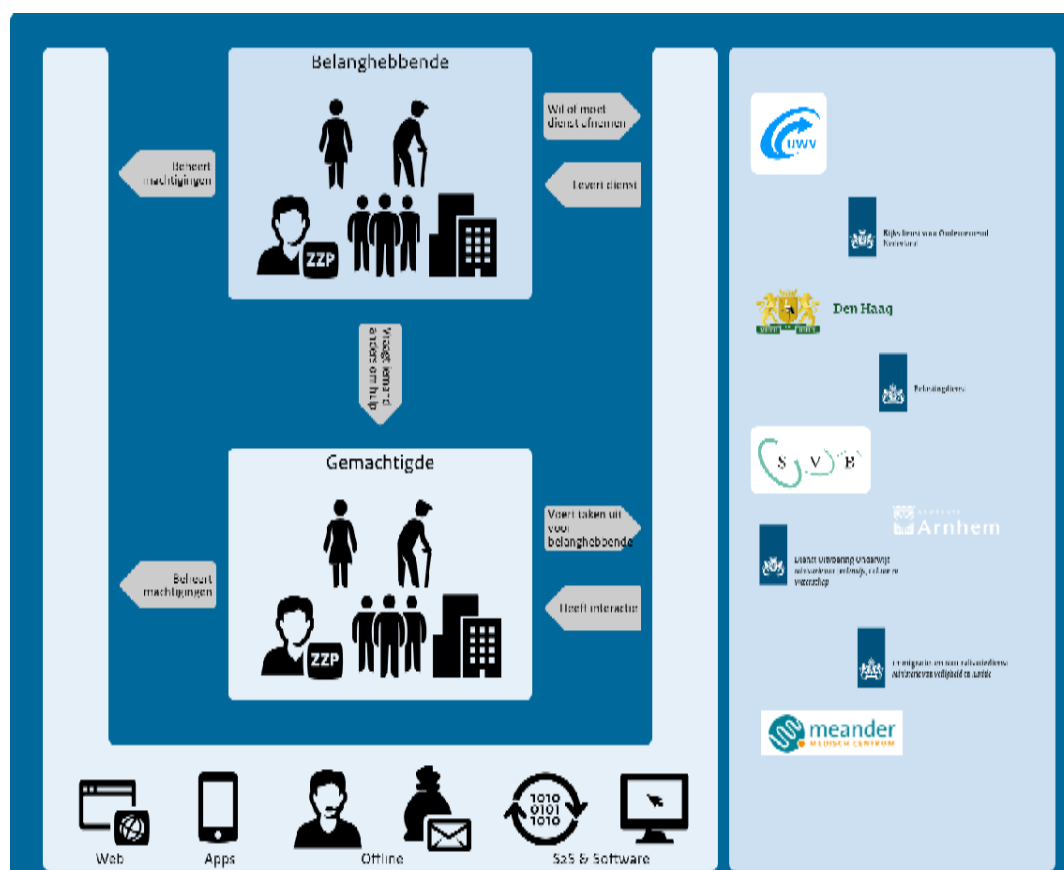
Belanghebbende

Beheert machtigingen

Wil of moet dienst afnemen

Levert dienst

ZZP

Vraagt iemand anders om hulp

Gemachtigde

Beheert machtigingen

Voert taken uit voor belanghebbende

Heeft interactie

ZZP

UWV

Rijksdienst voor Ondernemend Nederland

Den Haag

Belastingdienst

S V B

Arnhem

Dienst Uitvoering Onderwijs
Ministerie van Onderwijs, Cultuur en Wetenschap

Immigratie- en Naturalisatiedienst
Ministerie van Veiligheid en Justitie

meander MEDISCH CENTRUM

1010 0101 1010

Web

Apps

Offline

SaaS & Software